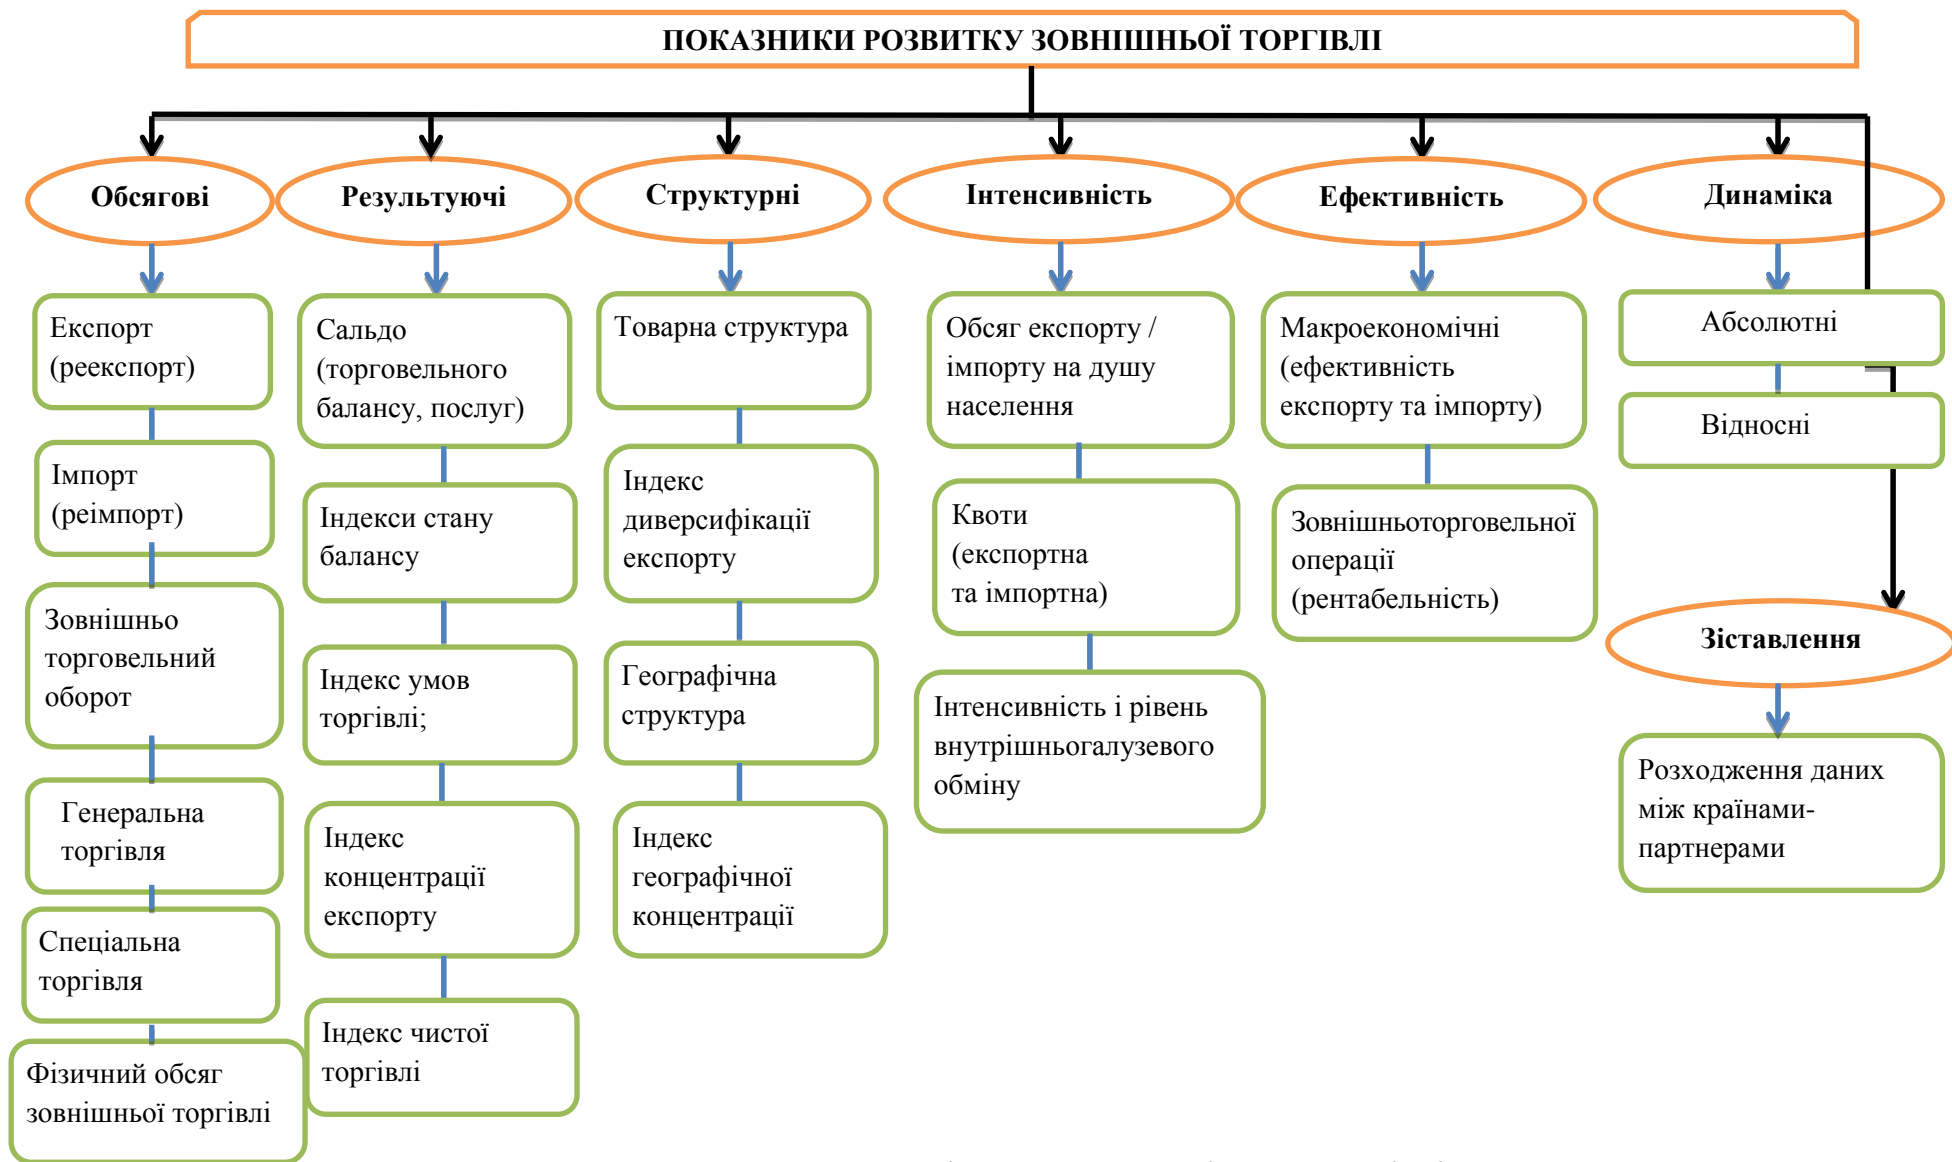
ПОКАЗНИКИ РОЗВИТКУ ЗОВНІШНЬОЇ ТОРГІВЛІ

Обсягові

Експорт (реекспорт)

Імпорт (реімпорт)

Зовнішньо торговельний оборот

Генеральна торгівля

Спеціальна торгівля

Фізичний обсяг зовнішньої торгівлі

Результуючі

Сальдо (торговельного балансу, послуг)

Індекси стану балансу

Індекс умов торгівлі;

Індекс концентрації експорту

Індекс чистої торгівлі

Структурні

Товарна структура

Індекс диверсифікації експорту

Географічна структура

Індекс географічної концентрації

Інтенсивність

Обсяг експорту / імпорту на душу населення

Квоти (експортна та імпортна)

Інтенсивність і рівень внутрішньогалузевого обміну

Ефективність

Макроекономічні (ефективність експорту та імпорту)

Зовнішньоторговельної операції (рентабельність)

Динаміка

Абсолютні

Відносні

Зіставлення

Розходження даних між країнами-партнерами